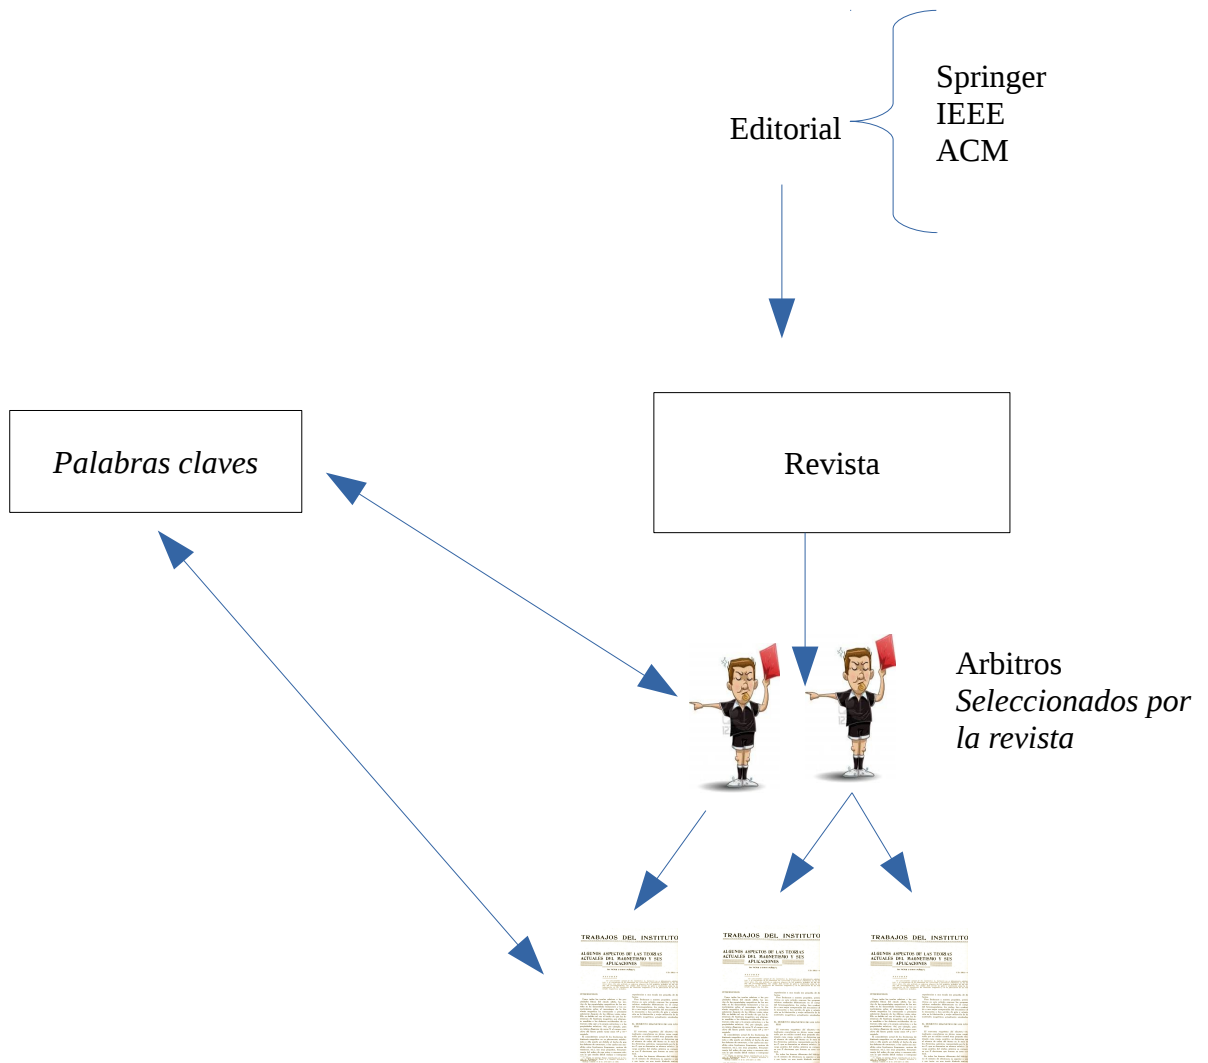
Editorial

Springer
IEEE
ACM

Palabras claves

Revista

Arbitros
Seleccionados por la revista

TRABAJOS DEL INSTITUTO
ALGUNOS ASPECTOS DE LAS TEORIAS ACTUALES DEL MAGNETISMO Y SUS APLICACIONES

TRABAJOS DEL INSTITUTO
ALGUNOS ASPECTOS DE LAS TEORIAS ACTUALES DEL MAGNETISMO Y SUS APLICACIONES

TRABAJOS DEL INSTITUTO
ALGUNOS ASPECTOS DE LAS TEORIAS ACTUALES DEL MAGNETISMO Y SUS APLICACIONES